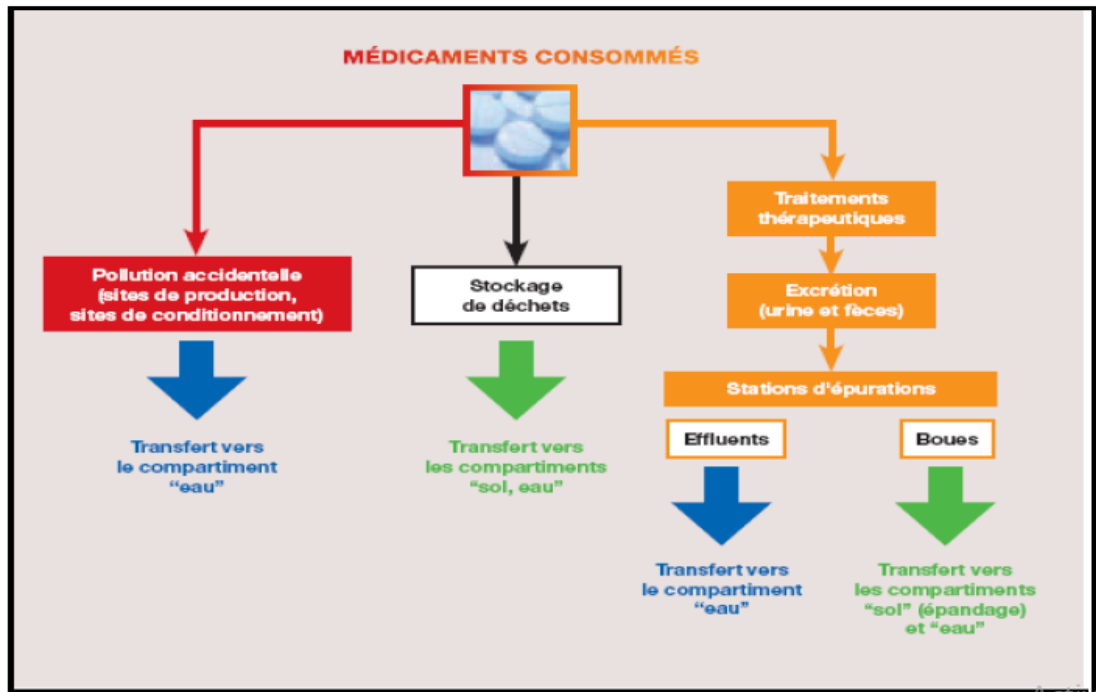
MÉDICAMENTS CONSOMMÉS

Pollution accidentelle (sites de production, sites de conditionnement)

Transfert vers le compartiment "eau"

Stockage de déchets

Transfert vers les compartiments "sol, eau"

Traitements thérapeutiques

Excrétion (urine et fèces)

Stations d'épurations

Effluents

Transfert vers le compartiment "eau"

Boues

Transfert vers les compartiments "sol" (épandage) et "eau"